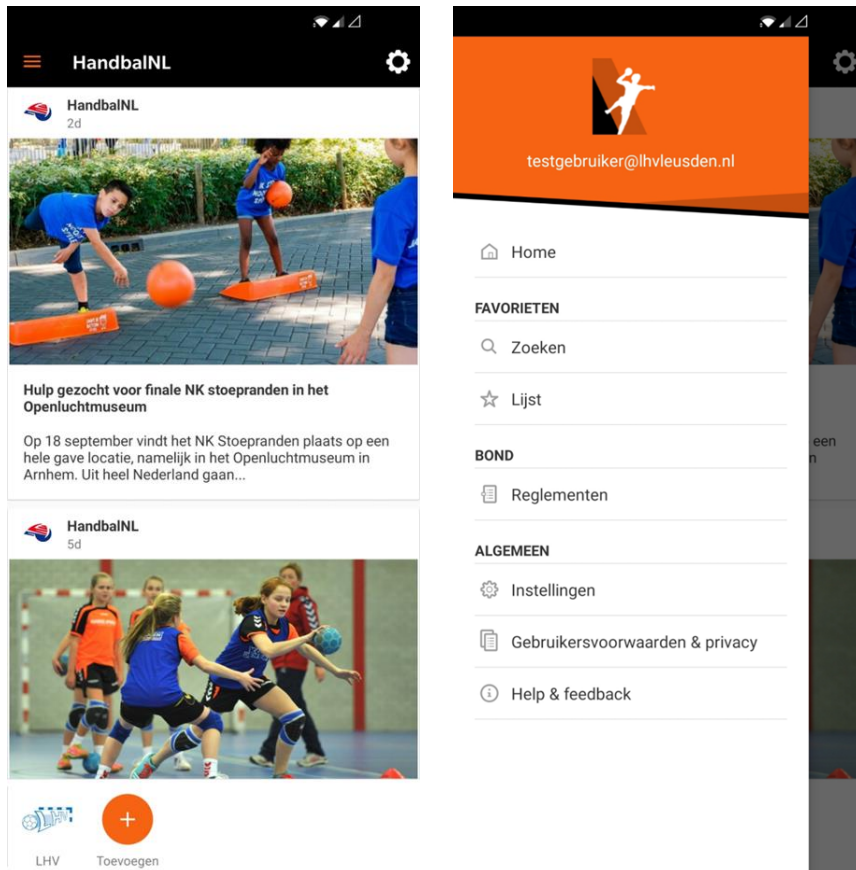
HandbalNL

HandbalNL
2d

Hulp gezocht voor finale NK stoepranden in het Openluchtmuseum

Op 18 september vindt het NK Stoepranden plaats op een hele gave locatie, namelijk in het Openluchtmuseum in Arnhem. Uit heel Nederland gaan...

HandbalNL
5d

LHV
+
Toevoegen

testgebruiker@lhvleusden.nl

Home

FAVORIETEN

Zoeken

Lijst

BOND

Reglementen

ALGEMEEN

Instellingen

Gebruikersvoorwaarden & privacy

Help & feedback

een
n